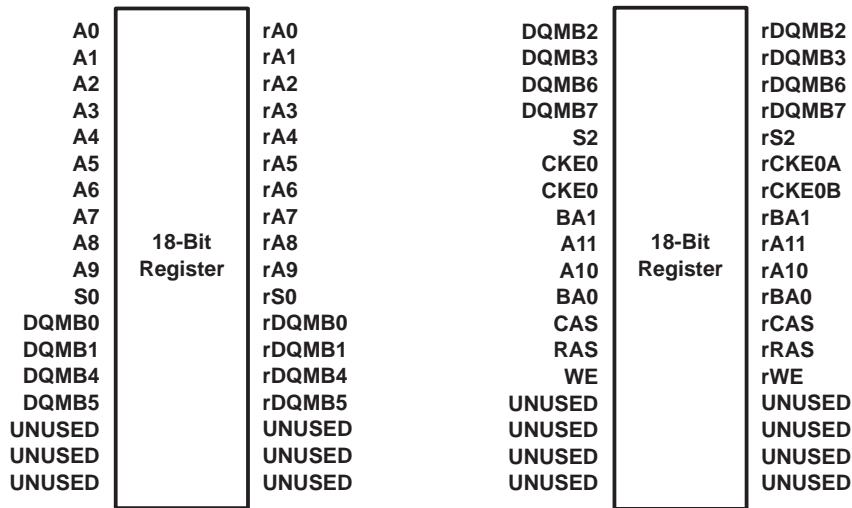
A0
A1
A2
A3
A4
A5
A6
A7
A8
A9
S0
DQMB0
DQMB1
DQMB4
DQMB5
UNUSED
UNUSED
UNUSED

18-Bit Register

rA0
rA1
rA2
rA3
rA4
rA5
rA6
rA7
rA8
rA9
rS0
rDQMB0
rDQMB1
rDQMB4
rDQMB5
UNUSED
UNUSED
UNUSED

DQMB2
DQMB3
DQMB6
DQMB7
S2
CKE0
CKE0
BA1
A11
A10
BA0
CAS
RAS
WE
UNUSED
UNUSED
UNUSED
UNUSED

18-Bit Register

rDQMB2
rDQMB3
rDQMB6
rDQMB7
rS2
rCKE0A
rCKE0B
rBA1
rA11
rA10
rBA0
rCAS
rRAS
rWE
UNUSED
UNUSED
UNUSED
UNUSED